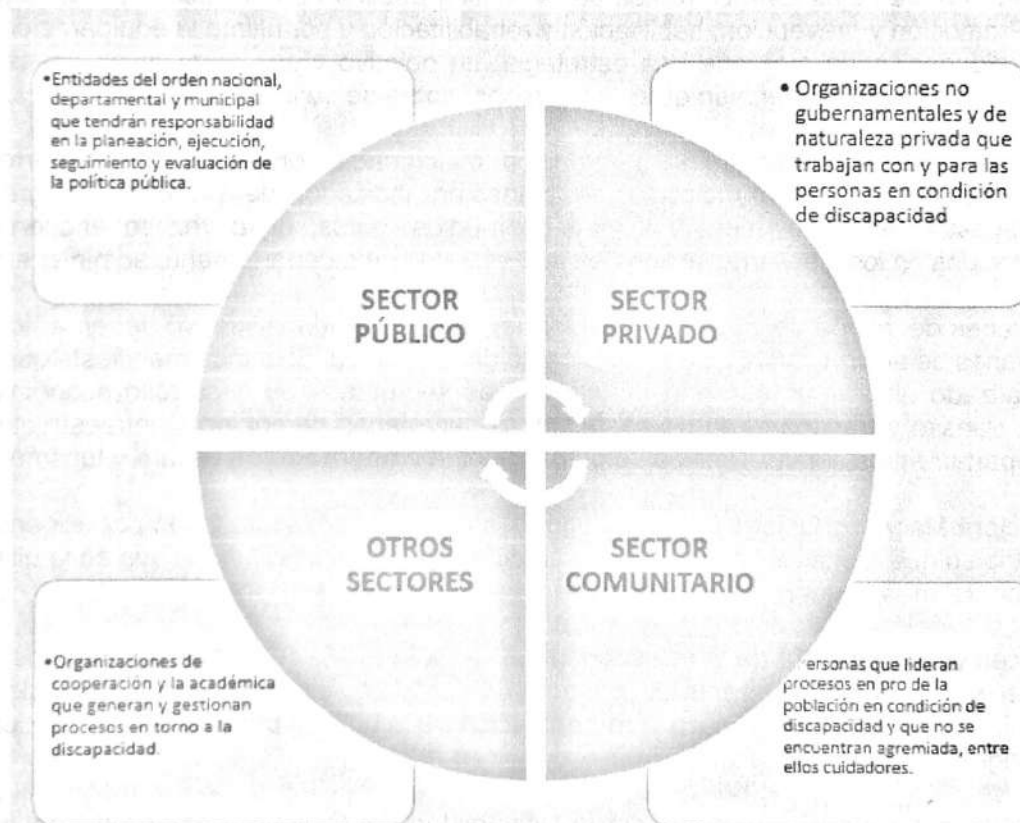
•Entidades del orden nacional, departamental y municipal que tendrán responsabilidad en la planeación, ejecución, seguimiento y evaluación de la política pública.

• Organizaciones no gubernamentales y de naturaleza privada que trabajan con y para las personas en condición de discapacidad

SECTOR PÚBLICO

SECTOR PRIVADO

OTROS SECTORES

SECTOR COMUNITARIO

•Organizaciones de cooperación y la académica que generan y gestionan procesos en torno a la discapacidad.

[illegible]ersonas que lideran procesos en pro de la población en condición de discapacidad y que no se encuentran agremiada, entre ellos cuidadores.